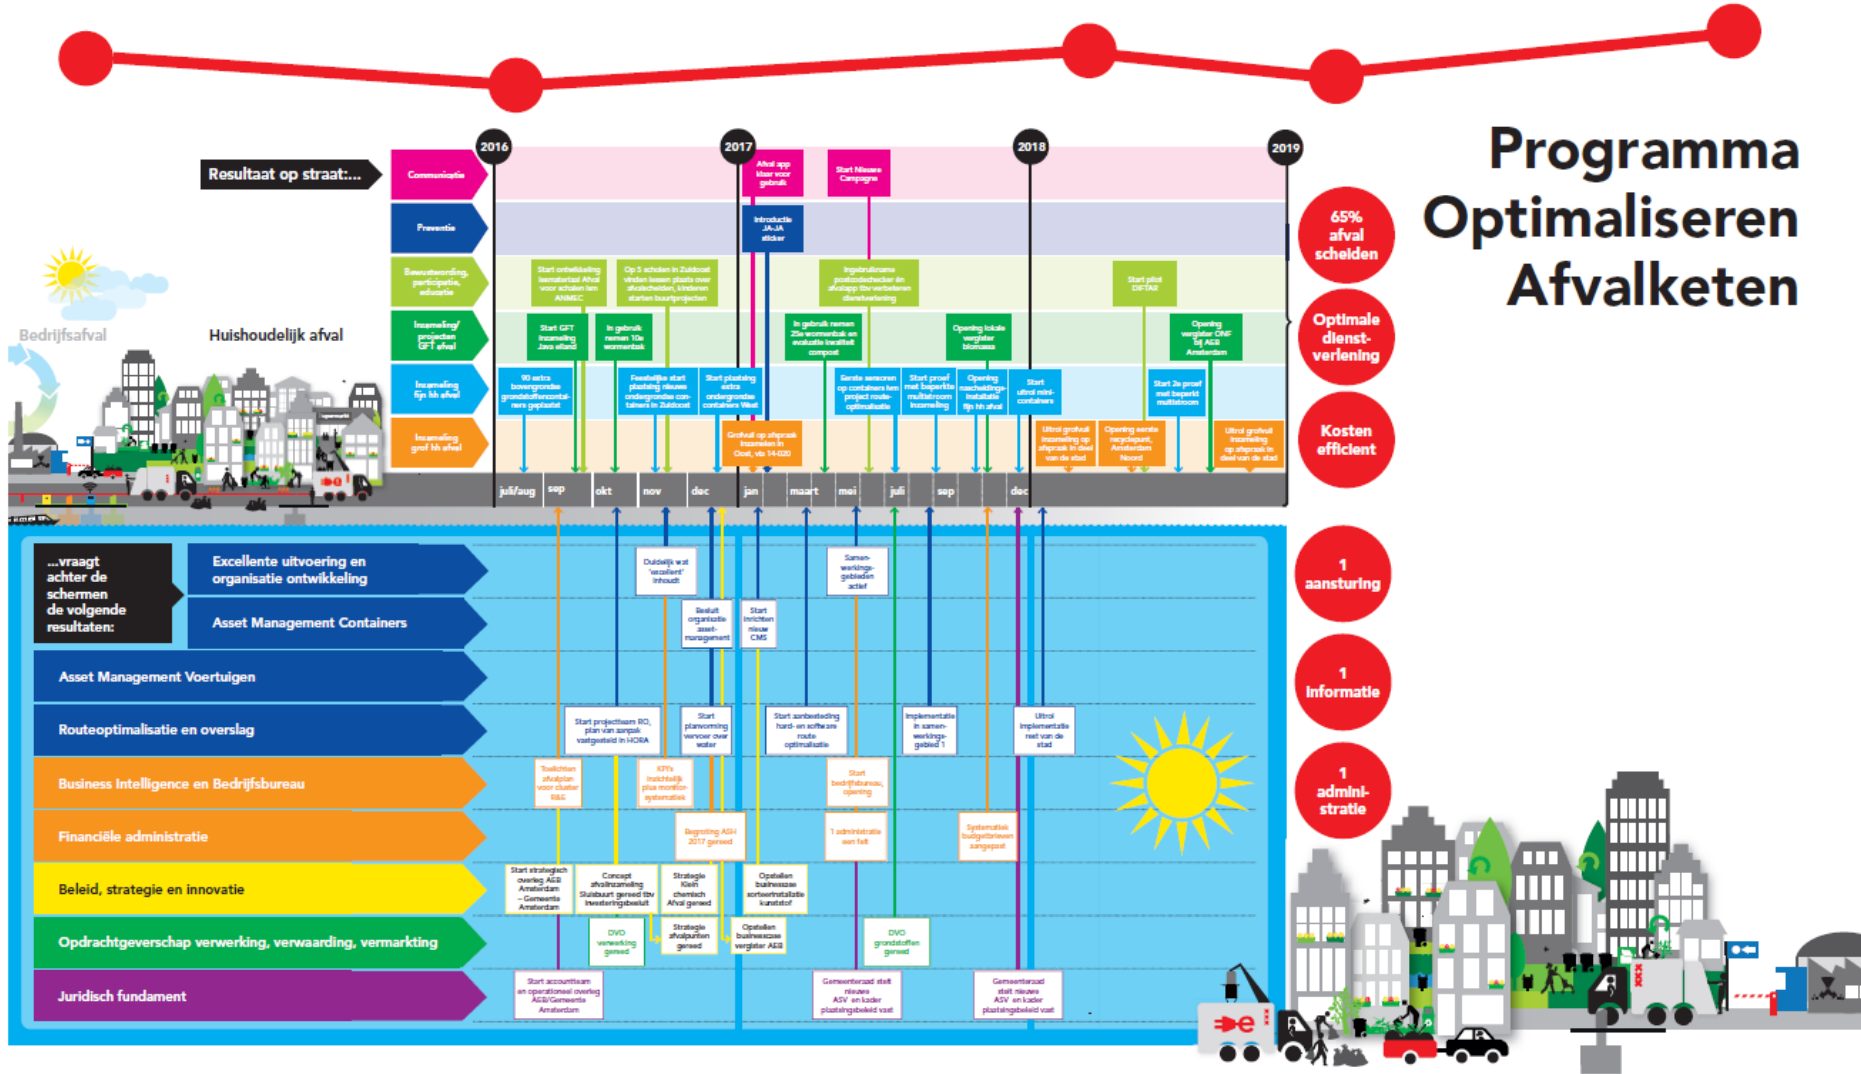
Programma Optimaliseren Afvalketen

2016
2017
2018
2019

Resultaat op straat:...

Communicatie
Preventie
Bewustwording, participatie, educatie
Inzameling/ projecten GFT afval
Inzameling fijn hh afval
Inzameling grof hh afval

Afval app klaar voor gebruik
Start Nieuwe Campagne
Introductie JA-JA sticker
Start ontwikkeling lesmateriaal Afval voor scholen ism AMMEC
Op 5 scholen in Zuidoost vinden lessen plaats over afvalscheiden, kinderen starten buurtprojecten
Ingebruikname proefschets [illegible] en afvalapp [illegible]
Start pilot DIFTAR
Start GFT inzameling Java eiland
In gebruik nemen 10e wormenbak
In gebruik nemen 25e wormenbak en evaluatie kwaliteit compost
Opening lokale vergister biomassa
Opening vergister ONF bij AEB Amsterdam
90 extra bovengrondse grondstoffencontainers geplaatst
Feestelijke start plaatsing nieuwe ondergrondse containers in Zuidoost
Start plaatsing extra ondergrondse containers West
Eerste sensoren op containers tbv project route-optimalisatie
Start proef met beperkte multistroom inzameling
Opening nascheidings-installatie fijn hh afval
Start ultrol mini-containers
Start 2e proef met beperkt multistroom
Grofvuil op afspraak inzamelen in Oost, via 14-020
Uitrol grofvuil inzameling op afspraak in deel van de stad
Opening eerste recyclepunt, Amsterdam Noord
Uitrol grofvuil inzameling op afspraak in deel van de stad

juli/aug sep okt nov dec jan maart mei juli sep dec

65% afval scheiden
Optimale dienst-verlening
Kosten efficiënt

Bedrijfsafval
Huishoudelijk afval

...vraagt achter de schermen de volgende resultaten:
Excellente uitvoering en organisatie ontwikkeling
Asset Management Containers
Asset Management Voertuigen
Routeoptimalisatie en overslag
Business Intelligence en Bedrijfsbureau
Financiële administratie
Beleid, strategie en innovatie
Opdrachtgeverschap verwerking, verwaarding, vermarkting
Juridisch fundament

Duidelijk wat 'excellent' inhoudt
Samen-werkings-gebieden actief
Besluit organisatie asset-management
Start inrichten nieuw CMS
Start projectteam RO, plan van aanpak vastgesteld in HORA
Start planvorming vervoer over water
Start aanbesteding hard- en software route optimalisatie
Implementatie in samen-werkings-gebied 1
Uitrol implementatie rest van de stad
Toelichten afvalplan voor cluster R&E
KPI's inzichtelijk plus monitor-systematiek
Start bedrijfsbureau, opening
Begroting ASH 2017 gereed
1 administratie een feit
Systematiek budgetbrieven aangepast
Start strategisch overleg AEB Amsterdam – Gemeente Amsterdam
Concept afvalinzameling Sluisbuurt gereed tbv investeringsbesluit
Strategie Klein chemisch Afval gereed
Opstellen businesscase sorteerinstallatie kunststof
DVO verwerking gereed
Strategie afvalpunten gereed
Opstellen businesscase vergister AEB
DVO grondstoffen gereed
Start accountteam en operationeel overleg AEB/Gemeente Amsterdam
Gemeenteraad stelt nieuwe ASV en kader plaatsingsbeleid vast
Gemeenteraad stelt nieuwe ASV en kader plaatsingsbeleid vast

1 aansturing
1 informatie
1 admini-stratie